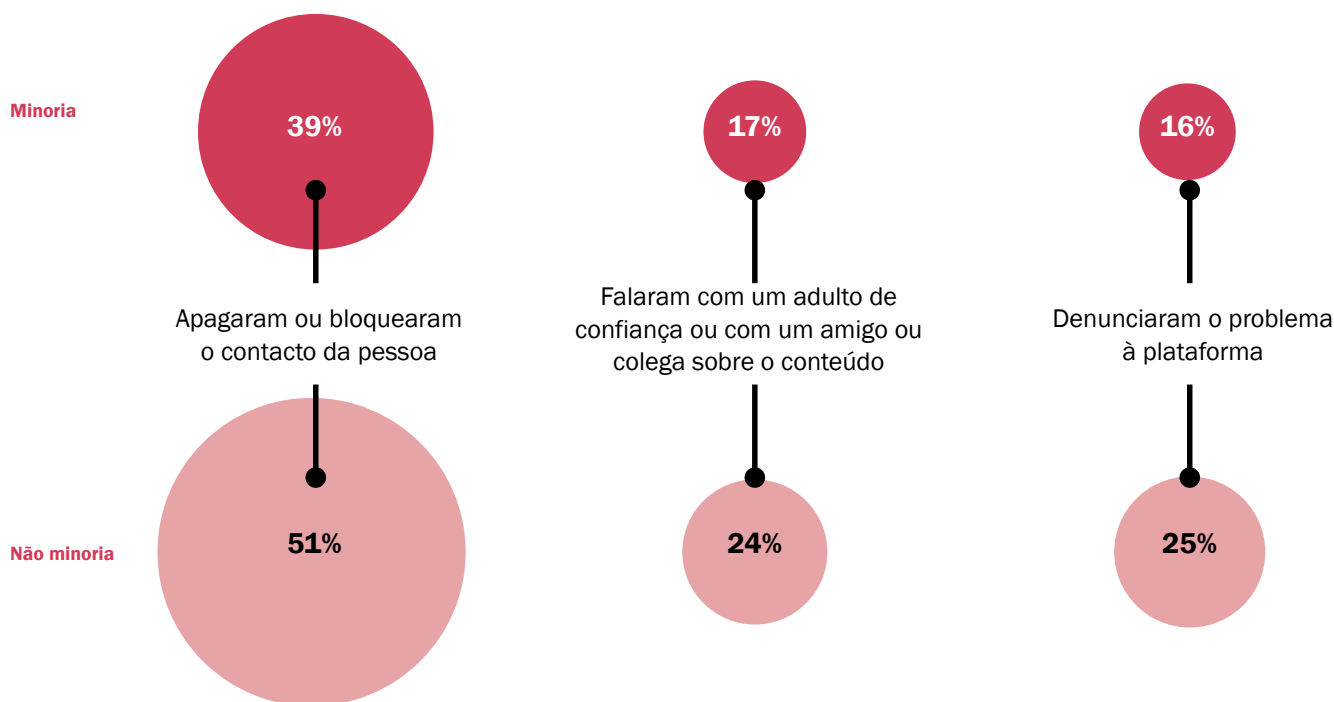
Minoria

39%

17%

16%

Apagaram ou bloquearam o contacto da pessoa

Falaram com um adulto de confiança ou com um amigo ou colega sobre o conteúdo

Denunciaram o problema à plataforma

Não minoria

51%

24%

25%